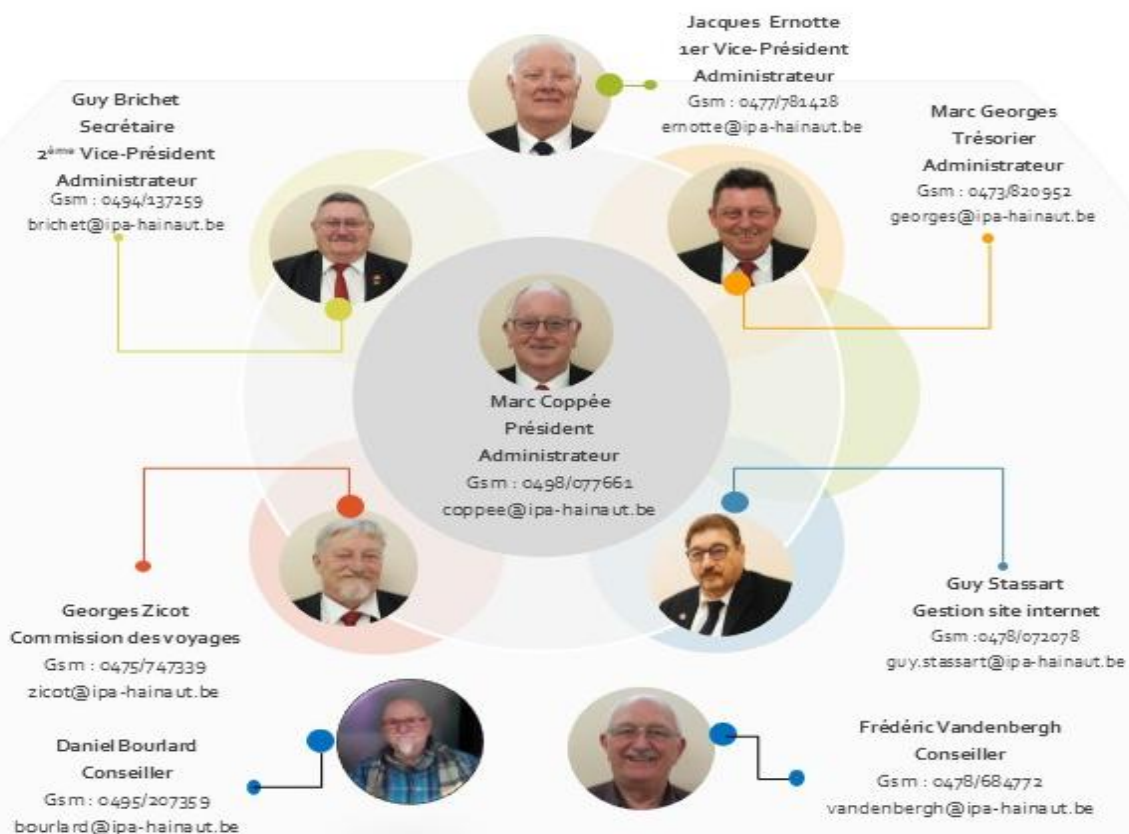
Jacques Ernotte
1er Vice-Président
Administrateur
Gsm : 0477/781428
ernotte@ipa-hainaut.be

Guy Brichet
Secrétaire
2ème Vice-Président
Administrateur
Gsm : 0494/137259
brichet@ipa-hainaut.be

Marc Georges
Trésorier
Administrateur
Gsm : 0473/820952
georges@ipa-hainaut.be

Marc Coppée
Président
Administrateur
Gsm : 0498/077661
coppee@ipa-hainaut.be

Georges Zicot
Commission des voyages
Gsm : 0475/747339
zicot@ipa-hainaut.be

Guy Stassart
Gestion site internet
Gsm :0478/072078
guy.stassart@ipa-hainaut.be

Daniel Bourlard
Conseiller
Gsm : 0495/207359
bourlard@ipa-hainaut.be

Frédéric Vandenbergh
Conseiller
Gsm : 0478/684772
vandenbergh@ipa-hainaut.be